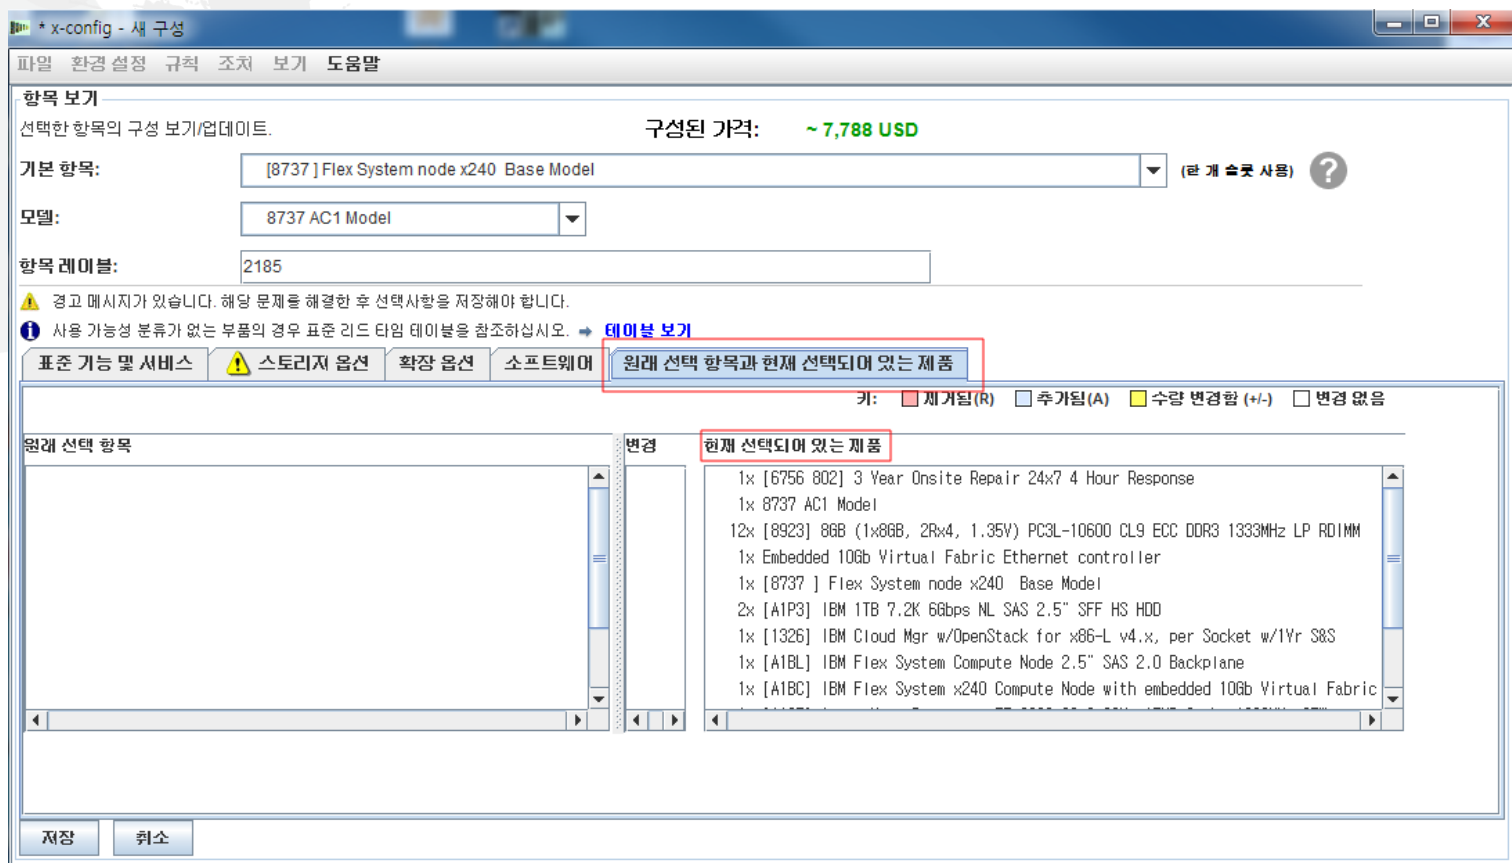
* x-config - 새 구성

파일 환경 설정 규칙 조치 보기 도움말

항목 보기

선택한 항목의 구성 보기/업데이트.

구성된 가격: ~ 7,788 USD

기본 항목: [8737 ] Flex System node x240 Base Model (한 개 슬롯 사용)

모델: 8737 AC1 Model

항목 레이블: 2185

경고 메시지가 있습니다. 해당 문제를 해결한 후 선택사항을 저장해야 합니다.

사용 가능성 분류가 없는 부품의 경우 표준 리드 타임 테이블을 참조하십시오. ➔ 테이블 보기

표준 기능 및 서비스 | 스토리지 옵션 | 확장 옵션 | 소프트웨어 | 원래 선택 항목과 현재 선택되어 있는 제품

키: 제거됨(R) 추가됨(A) 수량 변경함 (+/-) 변경 없음

원래 선택 항목

변경

현재 선택되어 있는 제품

1x [6756 802] 3 Year Onsite Repair 24x7 4 Hour Response
1x 8737 AC1 Model
12x [8923] 8GB (1x8GB, 2Rx4, 1.35V) PC3L-10600 CL9 ECC DDR3 1333MHz LP RDIMM
1x Embedded 10Gb Virtual Fabric Ethernet controller
1x [8737 ] Flex System node x240 Base Model
2x [A1P3] IBM 1TB 7.2K 6Gbps NL SAS 2.5" SFF HS HDD
1x [1326] IBM Cloud Mgr w/OpenStack for x86-L v4.x, per Socket w/1Yr S&S
1x [A1BL] IBM Flex System Compute Node 2.5" SAS 2.0 Backplane
1x [A1BC] IBM Flex System x240 Compute Node with embedded 10Gb Virtual Fabric
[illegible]

저장 취소